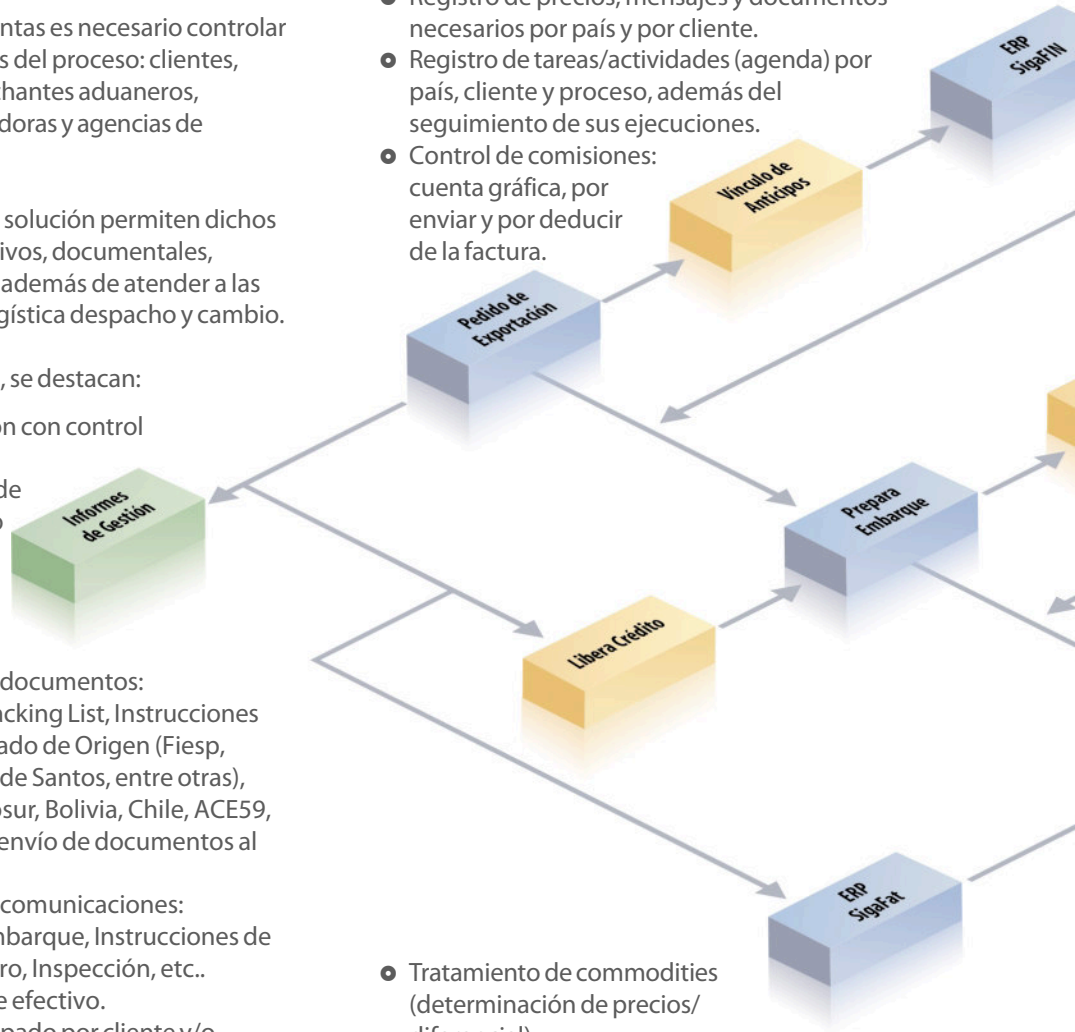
ntas es necesario controlar
s del proceso: clientes,
hantes aduaneros,
doras y agencias de

solución permiten dichos
ivos, documentales,
además de atender a las
gística despacho y cambio.

, se destacan:

on con control

de

documentos:
acking List, Instrucciones
ado de Origen (Fiesp,
de Santos, entre otras),
osur, Bolivia, Chile, ACE59,
envío de documentos al

comunicaciones:
nbarque, Instrucciones de
ro, Inspección, etc..
e efectivo.
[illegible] por cliente y/o

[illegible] necesarios por país y por cliente.
Registro de tareas/actividades (agenda) por país, cliente y proceso, además del seguimiento de sus ejecuciones.
Control de comisiones: cuenta gráfica, por enviar y por deducir de la factura.

ERP SigaFIN

Vinculo de Anticipos

Pedido de Exportación

Informes de Gestión

Prepara Embarque

Libera Crédito

ERP SigaFat

Tratamiento de commodities (determinación de precios/ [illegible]